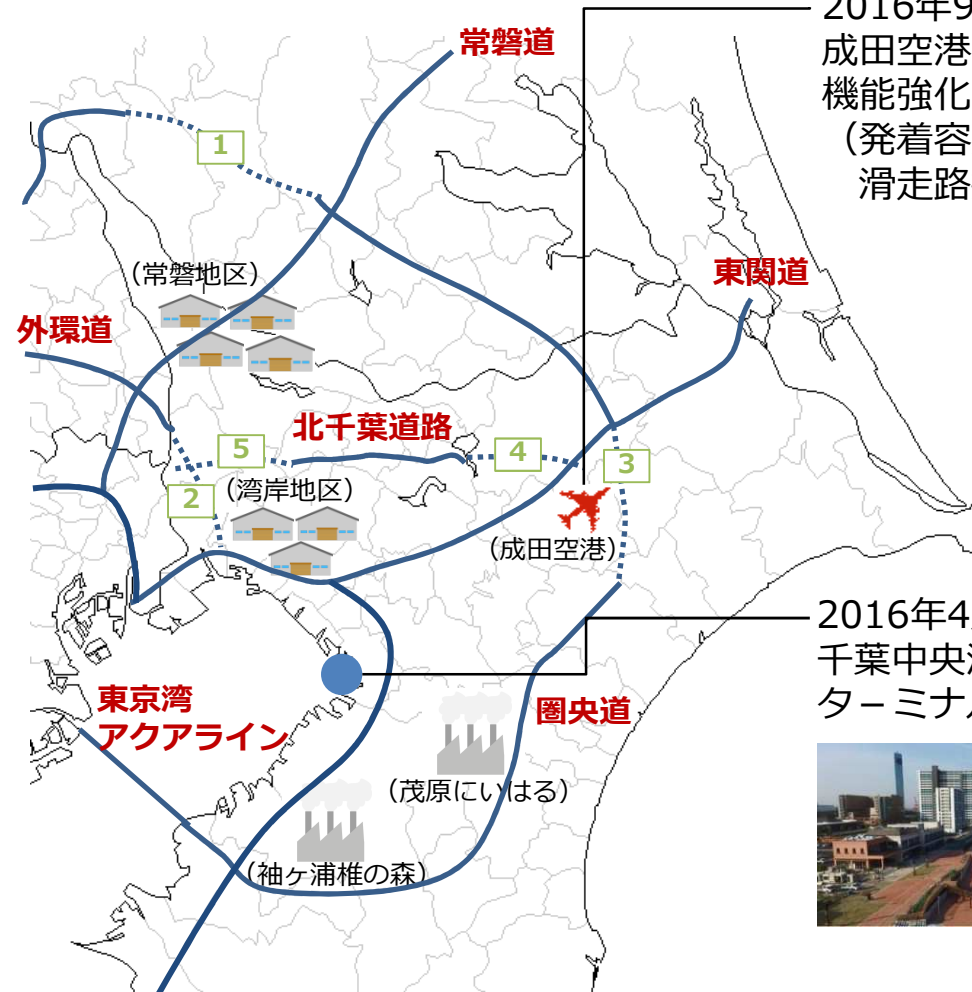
2016年9
成田空港
機能強化
（発着容
滑走路

常磐道

1

（常磐地区）

東関道

外環道

北千葉道路

5

4

3

2

（湾岸地区）

（成田空港）

2016年4
千葉中央
ターミナ

東京湾
アクアライン

圏央道

（茂原にいはる）

（袖ヶ浦椎の森）